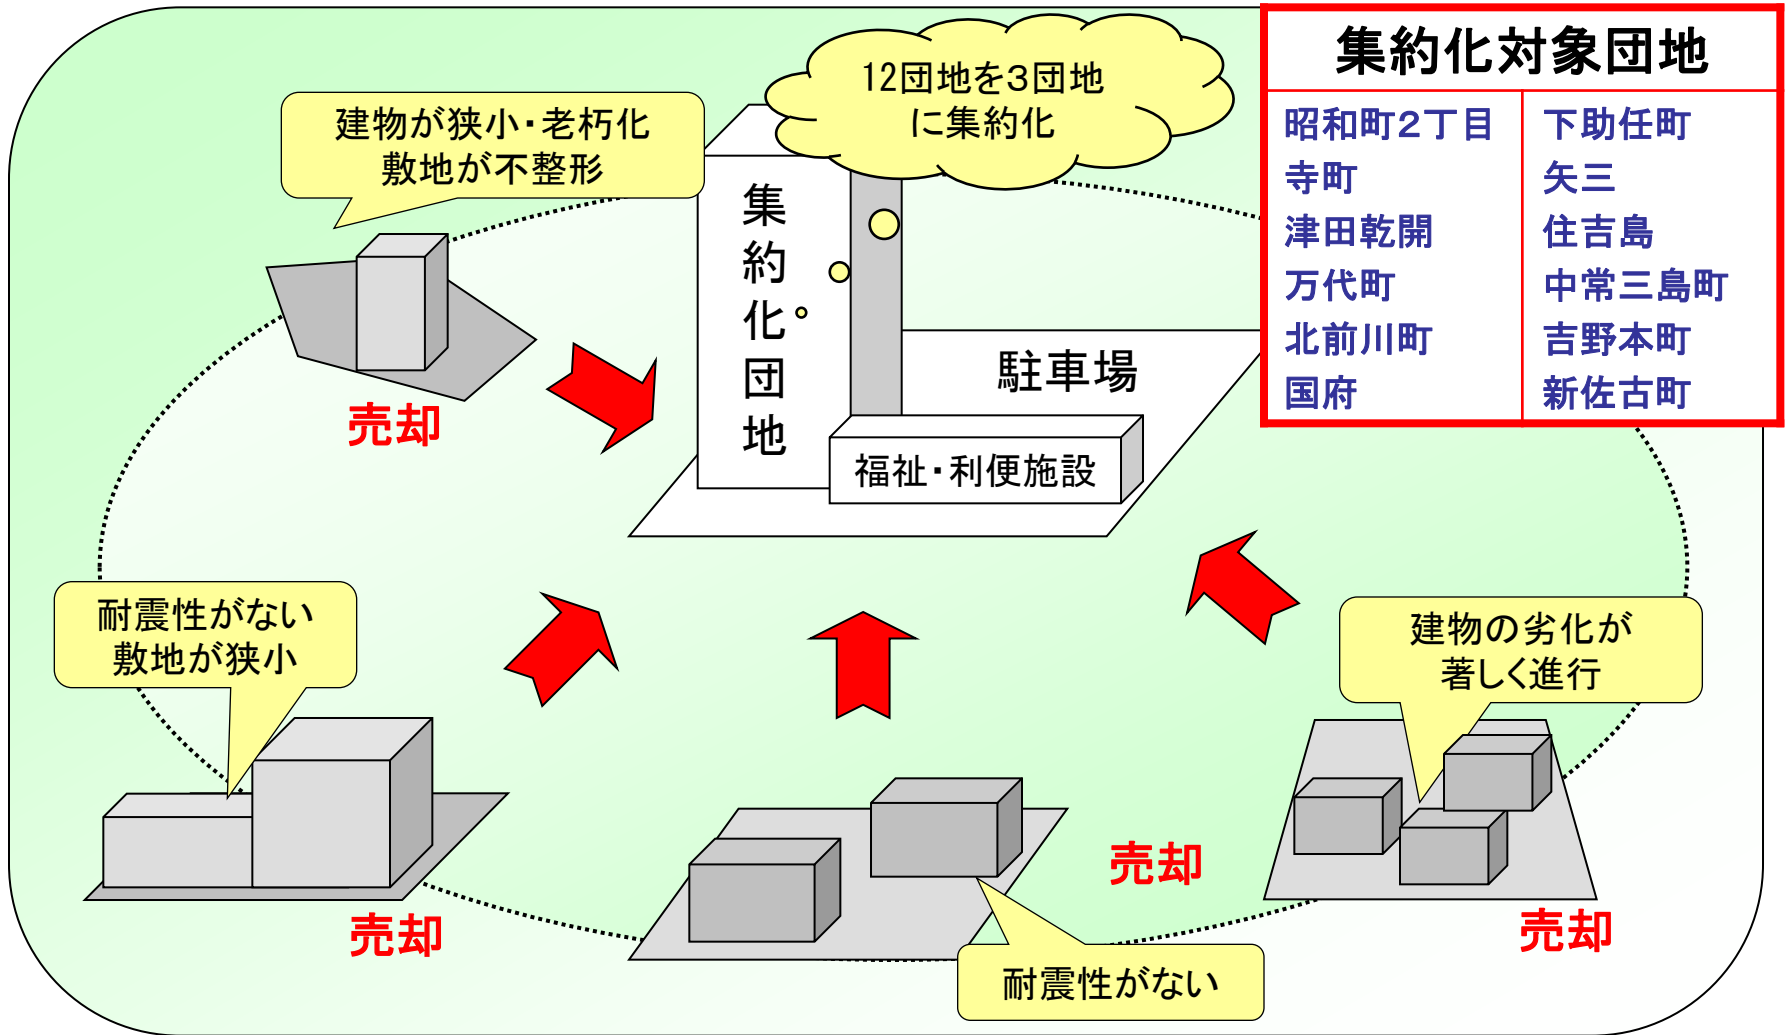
集約化対象団地

| 昭和町2丁目 | 下助任町 |
|---|---|
| 寺町 | 矢三 |
| 津田乾開 | 住吉島 |
| 万代町 | 中常三島町 |
| 北前川町 | 吉野本町 |
| 国府 | 新佐古町 |

12団地を3団地に集約化

建物が狭小・老朽化
敷地が不整形

売却

集約化団地

駐車場

福祉・利便施設

耐震性がない
敷地が狭小

売却

建物の劣化が著しく進行

売却

売却

耐震性がない